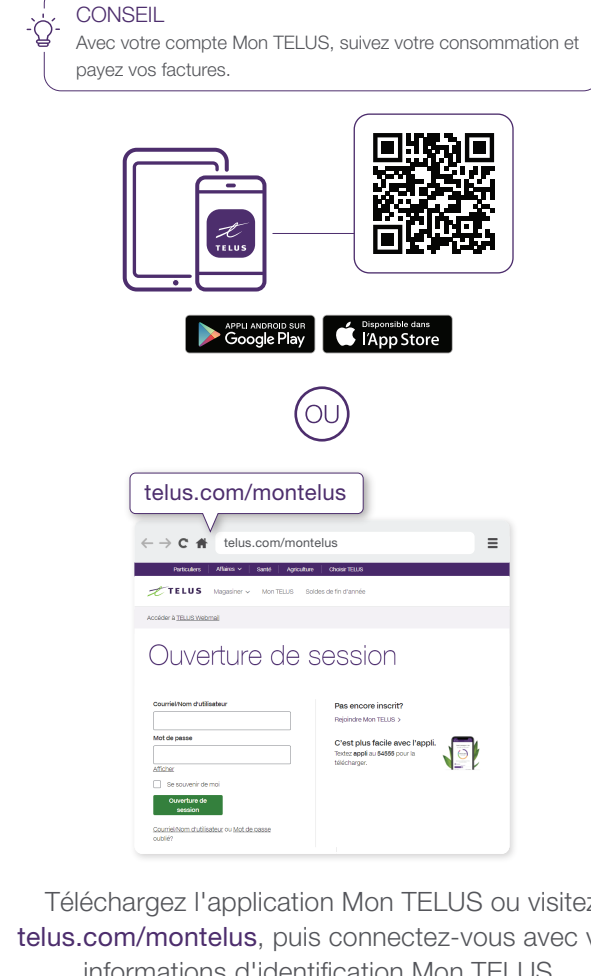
CONSEIL
Avec votre compte Mon TELUS, suivez votre consommation et payez vos factures.

TELUS

APPLI ANDROID SUR Google Play

Disponible dans l'App Store

OU

telus.com/montelus

telus.com/montelus

Particuliers | Affaires | Santé | Agriculture | Choisir TELUS

TELUS Magasiner Mon TELUS Soldes de fin d'année

Accéder à TELUS Webmail

Ouverture de session

Courriel/Nom d'utilisateur

Mot de passe

Afficher

Se souvenir de moi

Ouverture de session

Courriel/Nom d'utilisateur ou Mot de passe oublié?

Pas encore inscrit?

Rejoindre Mon TELUS >

C'est plus facile avec l'appli.

Textez appli au 54555 pour la télécharger.

Téléchargez l'application Mon TELUS ou visitez telus.com/montelus, puis connectez-vous avec v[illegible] informations d'identification Mon TELUS.